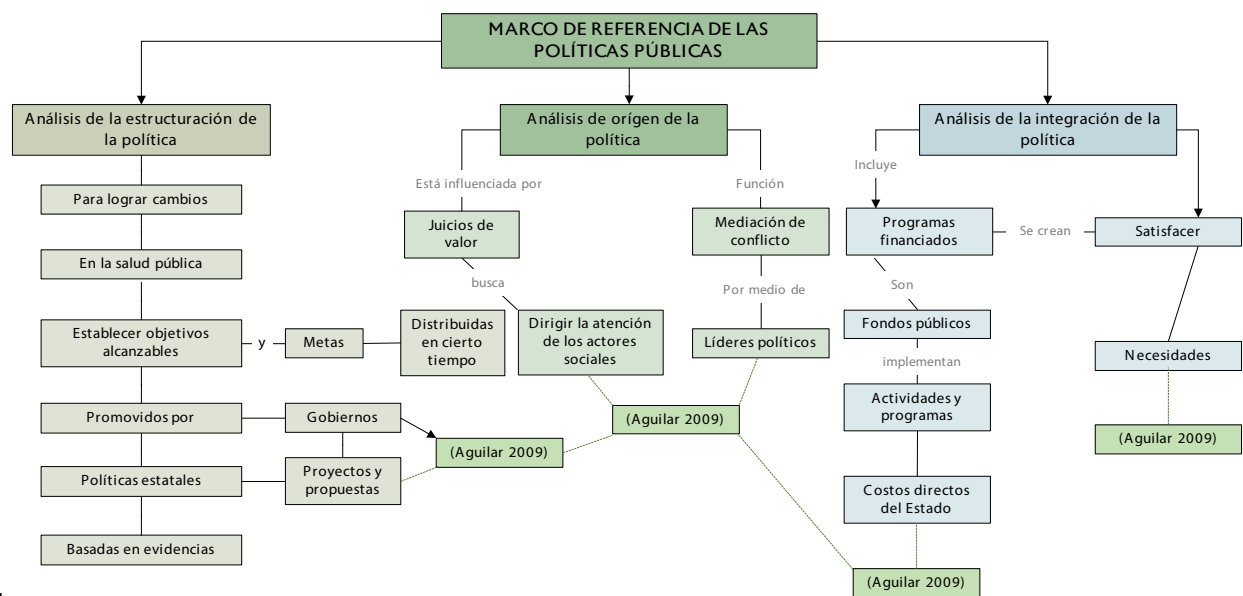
MARCO DE REFERENCIA DE LAS POLÍTICAS PÚBLICAS

Análisis de la estructuración de la política

Para lograr cambios

En la salud pública

Establecer objetivos alcanzables

y

Metas

Distribuidas en cierto tiempo

Promovidos por

Gobiernos

Políticas estatales

Proyectos y propuestas

Basadas en evidencias

(Aguilar 2009)

Análisis de orígen de la política

Está influenciada por

Juicios de valor

busca

Dirigir la atención de los actores sociales

Función

Mediación de conflicto

Por medio de

Líderes políticos

(Aguilar 2009)

(Aguilar 2009)

Análisis de la integración de la política

Incluye

Programas financiados

Se crean

Satisfacer

Son

Fondos públicos

implementan

Actividades y programas

Costos directos del Estado

Necesidades

(Aguilar 2009)